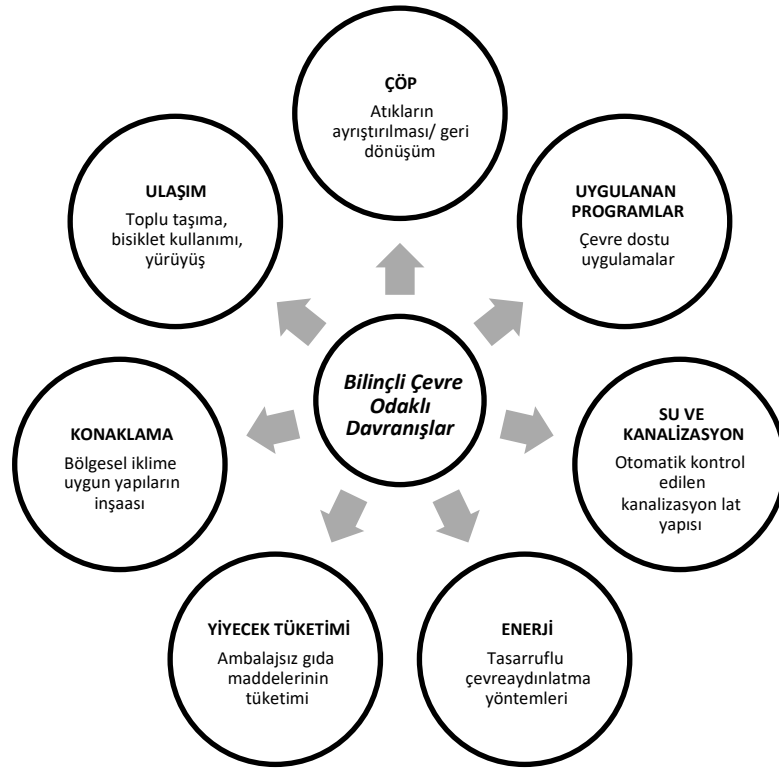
ÇÖP

Atıkların ayrıştırılması/ geri dönüşüm

ULAŞIM

Toplu taşıma, bisiklet kullanımı, yürüyüş

UYGULANAN PROGRAMLAR

Çevre dostu uygulamalar

Bilinçli Çevre Odaklı Davranışlar

KONAKLAMA

Bölgesel iklime uygun yapıların inşaası

SU VE KANALİZASYON

Otomatik kontrol edilen kanalizasyon lat yapısı

YİYECEK TÜKETİMİ

Ambalajsız gıda maddelerinin tüketimi

ENERJİ

Tasarruflu çevreaydınlatma yöntemleri